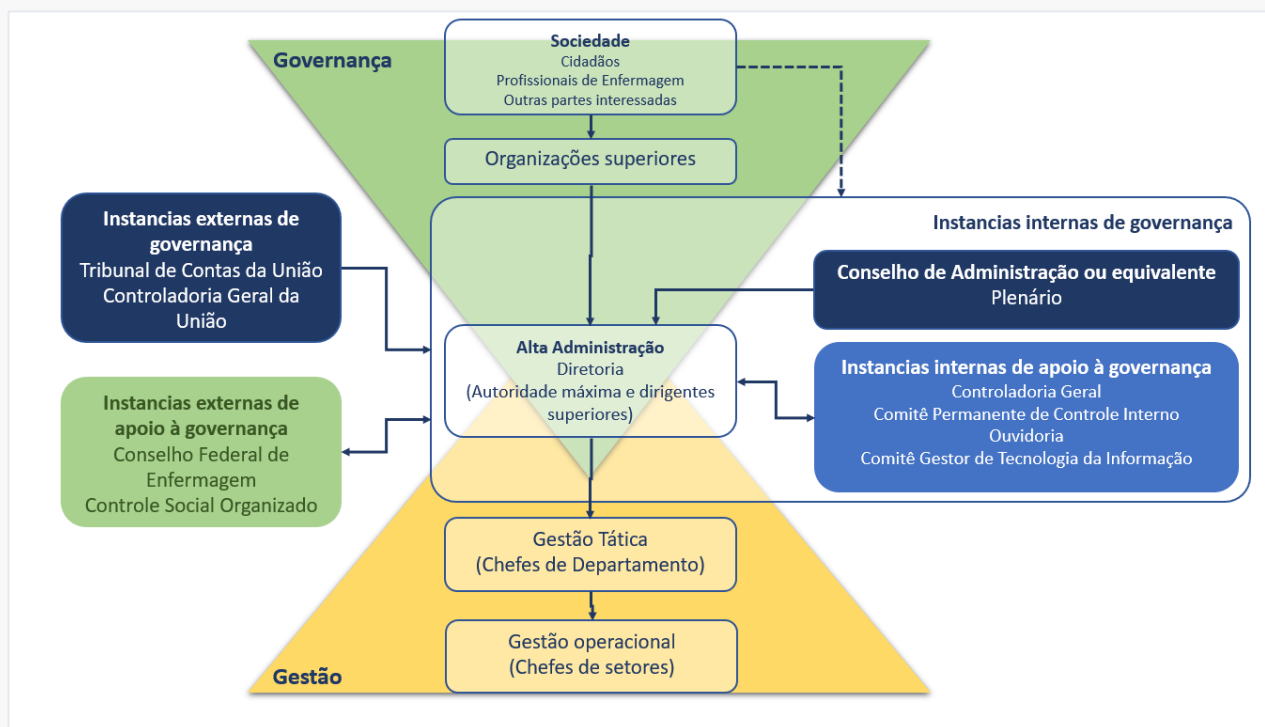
Governança

Sociedade
Cidadãos
Profissionais de Enfermagem
Outras partes interessadas

Organizações superiores

Instancias externas de governança
Tribunal de Contas da União
Controladoria Geral da União

Instancias internas de governança

Conselho de Administração ou equivalente
Plenário

Alta Administração
Diretoria
(Autoridade máxima e dirigentes superiores)

Instancias internas de apoio à governança
Controladoria Geral
Comitê Permanente de Controle Interno
Ouvidoria
Comitê Gestor de Tecnologia da Informação

Instancias externas de apoio à governança
Conselho Federal de Enfermagem
Controle Social Organizado

Gestão Tática
(Chefes de Departamento)

Gestão operacional
(Chefes de setores)

Gestão